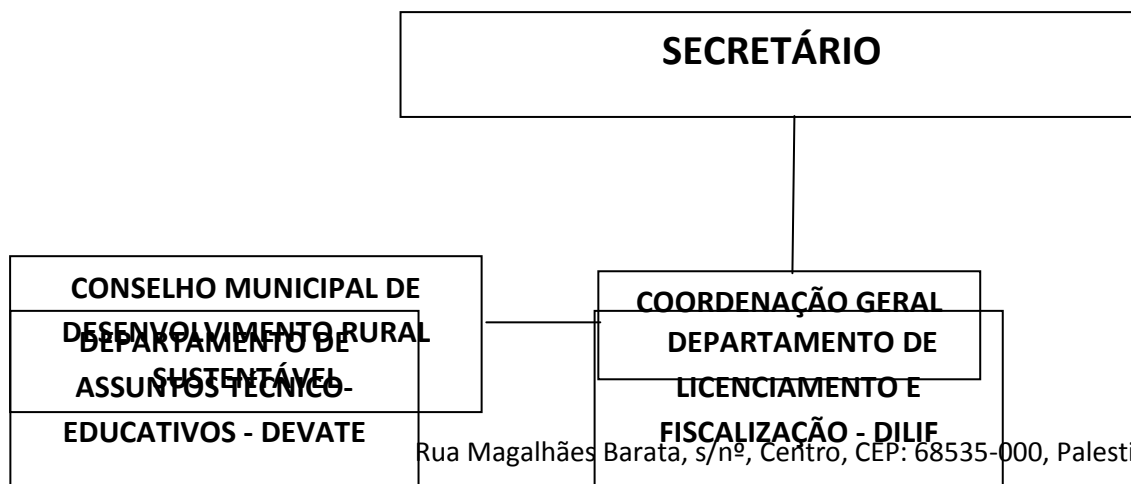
SECRETÁRIO

CONSELHO MUNICIPAL DE DESENVOLVIMENTO RURAL SUSTENTÁVEL

COORDENAÇÃO GERAL

DEPARTAMENTO DE ASSUNTOS TÉCNICO-EDUCATIVOS - DEVATE

DEPARTAMENTO DE LICENCIAMENTO E FISCALIZAÇÃO - DILIF

Rua Magalhães Barata, s/nº, Centro, CEP: 68535-000, Palesti